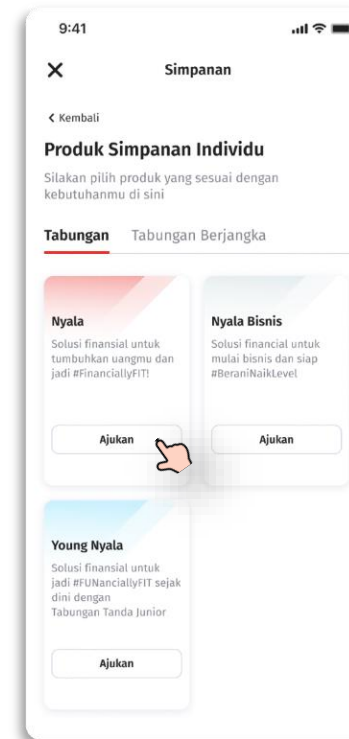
9:41

Simpanan

< Kembali

Produk Simpanan Individu

Silakan pilih produk yang sesuai dengan kebutuhanmu di sini

Tabungan Tabungan Berjangka

Nyala
Solusi finansial untuk tumbuhkan uangmu dan jadi #FinanciallyFIT!
Ajukan

Nyala Bisnis
Solusi financial untuk mulai bisnis dan siap #BeraniNaikLevel
Ajukan

Young Nyala
Solusi finansial untuk jadi #FUNanciallyFIT sejak dini dengan Tabungan Tanda Junior
Ajukan